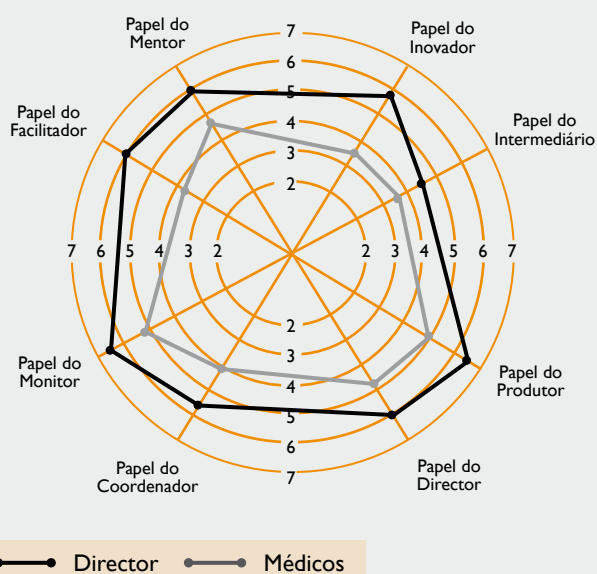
Papel do Mentor

Papel do Inovador

Papel do Facilitador

Papel do Intermediário

Papel do Monitor

Papel do Produtor

Papel do Coordenador

Papel do Director

7
6
5
4
3
2

7 6 5 4 3 2

2 3 4 5 6 7

2
3
4
5
6
7

Director

Médicos